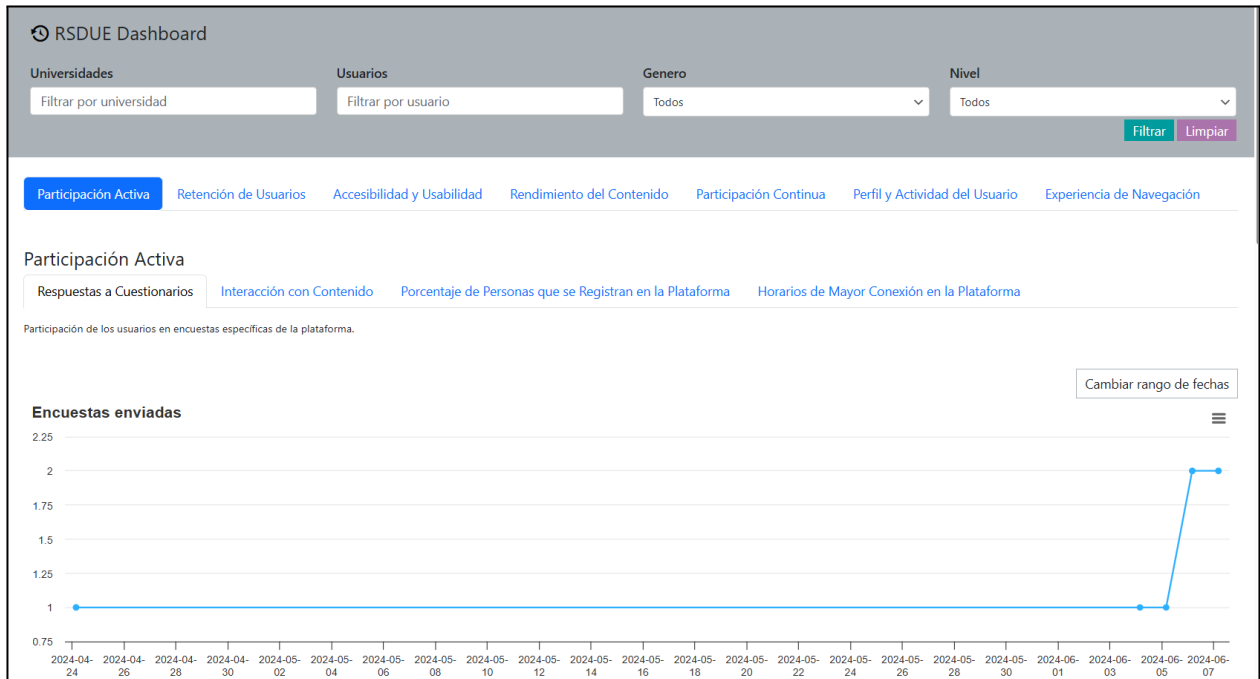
RSDUE Dashboard

Universidades
Filtrar por universidad

Usuarios
Filtrar por usuario

Genero
Todos

Nivel
Todos

Filtrar Limpiar

Participación Activa | Retención de Usuarios | Accesibilidad y Usabilidad | Rendimiento del Contenido | Participación Continua | Perfil y Actividad del Usuario | Experiencia de Navegación

Participación Activa

Respuestas a Cuestionarios | Interacción con Contenido | Porcentaje de Personas que se Registran en la Plataforma | Horarios de Mayor Conexión en la Plataforma

Participación de los usuarios en encuestas específicas de la plataforma.

Cambiar rango de fechas

Encuestas enviadas

2.25
2
1.75
1.5
1.25
1
0.75

2024-04-24 2024-04-26 2024-04-28 2024-04-30 2024-05-02 2024-05-04 2024-05-06 2024-05-08 2024-05-10 2024-05-12 2024-05-14 2024-05-16 2024-05-18 2024-05-20 2024-05-22 2024-05-24 2024-05-26 2024-05-28 2024-05-30 2024-06-01 2024-06-03 2024-06-05 2024-06-07